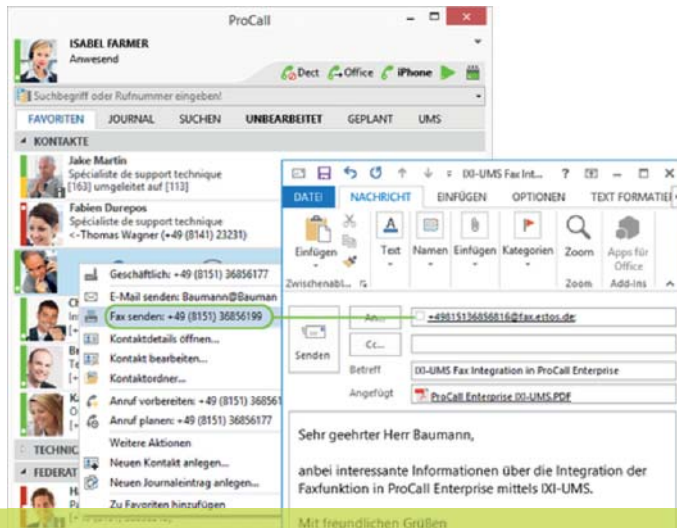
ProCall

ISABEL FARMER
Anwesend

Dect Office iPhone

Suchbegriff oder Rufnummer eingeben!

FAVORITEN JOURNAL SUCHEN UNBEARBEITET GEPLANT UMS

KONTAKTE

Jake Martin
Spécialiste de support technique
[163] umgeleitet auf [113]

Fabien Durepos
Spécialiste de support technique
<-Thomas Wagner (+49 (8141) 23231)

Cl
In
[-

Bi
Ti
[-

K
C
[-

TECHNIC

FEDERAT

H
[-

Geschäftlich: +49 (8151) 36856177
E-Mail senden: Baumann@Bauman
Fax senden: +49 (8151) 36856199
Kontaktdetails öffnen...
Kontakt bearbeiten...
Kontaktordner...
Anruf vorbereiten: +49 (8151) 368561
Anruf planen: +49 (8151) 36856177
Weitere Aktionen
Neuen Kontakt anlegen...
Neuen Journaleintrag anlegen...
Zu Favoriten hinzufügen

IXI-UMS Fax Int... ?

DATEI NACHRICHT EINFÜGEN OPTIONEN TEXT FORMATIE

Einfügen Text Namen Einfügen Kategorien Zoom Apps für Office

Zwischenabl... Zoom Add-Ins

Senden

An... +498151368568​16@fax.estos.de;
Cc...
Betreff IXI-UMS Fax Integration in ProCall Enterprise
Angefügt ProCall Enterprise IXI-UMS.PDF

Sehr geehrter Herr Baumann,

anbei interessante Informationen über die Integration der Faxfunktion in ProCall Enterprise mittels IXI-UMS.

Mit freundlichen Grüßen